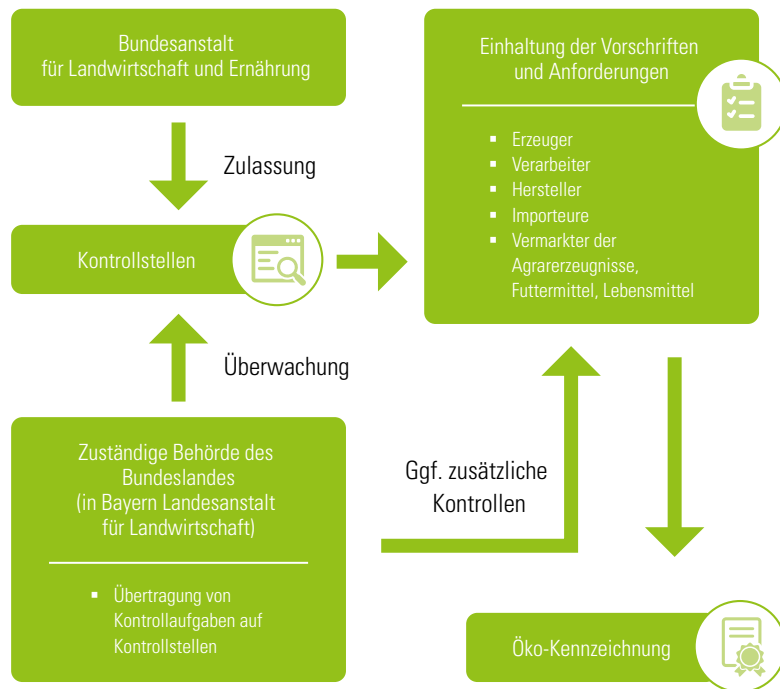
Bundesanstalt für Landwirtschaft und Ernährung

Zulassung

Kontrollstellen

Überwachung

Zuständige Behörde des Bundeslandes (in Bayern Landesanstalt für Landwirtschaft)

- Übertragung von Kontrollaufgaben auf Kontrollstellen

Einhaltung der Vorschriften und Anforderungen

- Erzeuger
- Verarbeiter
- Hersteller
- Importeure
- Vermarkter der Agrarerzeugnisse, Futtermittel, Lebensmittel

Ggf. zusätzliche Kontrollen

Öko-Kennzeichnung